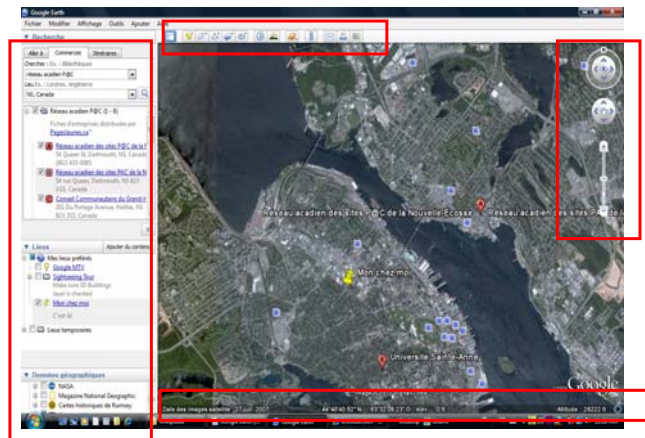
Google Earth

Fichier Modifier Affichage Outils Ajouter

▼ Recherche

Aller à Commerces Itinéraires

Chercher Ex. : Bibliothèque

Réseau acadien P@C

Lieu Ex. : Londres, Angleterre

NS, Canada

Réseau acadien P@C (1 - 6)

Fiches d'entreprises distribuées par Pagesjaunes.ca

Réseau acadien des sites P@C de la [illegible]
56 Queen St, Dartmouth, NS, Canada
(902) 433-0085

Réseau acadien des sites PAC de la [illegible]
56 rue Queen, Dartmouth, NS B2Y
1G3, Canada

Conseil Communautaire du Grand-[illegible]
54 Portage Avenue, Halifax, NS
B2X 3S2, Canada

▼ Lieux Ajouter du contenu

Mes lieux préférés
Google MTV
Sightseeing Tour
Make sure 3D Buildings layer is checked
Mon chez moi
C'est là

Lieux temporaires

▼ Données géographiques

NASA
Magazine National Geographic
Cartes historiques de Rumsey

Réseau acadien des sites P@C de la Nouvelle-Écosse

Réseau acadien des sites P@C de la

Mon chez moi

Université Sainte-Anne

Google

Date des images satellite : 27 juin 2007

44°40'40.92" N 63°32'28.23" O élév. 0 ft

Altitude 28222 ft